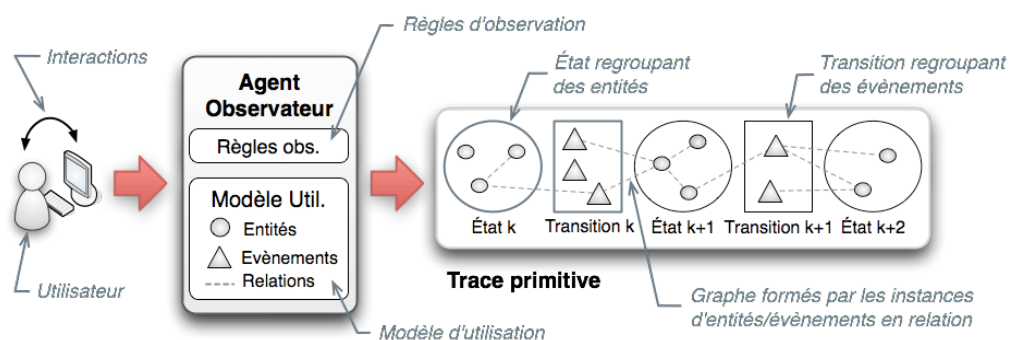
Interactions

Utilisateur

Règles d'observation

Agent Observateur

Règles obs.

Modèle Util.

Entités

Evènements

Relations

Modèle d'utilisation

État regroupant des entités

Transition regroupant des évènements

État k

Transition k

État k+1

Transition k+1

État k+2

Trace primitive

Graphe formés par les instances d'entités/évènements en relation